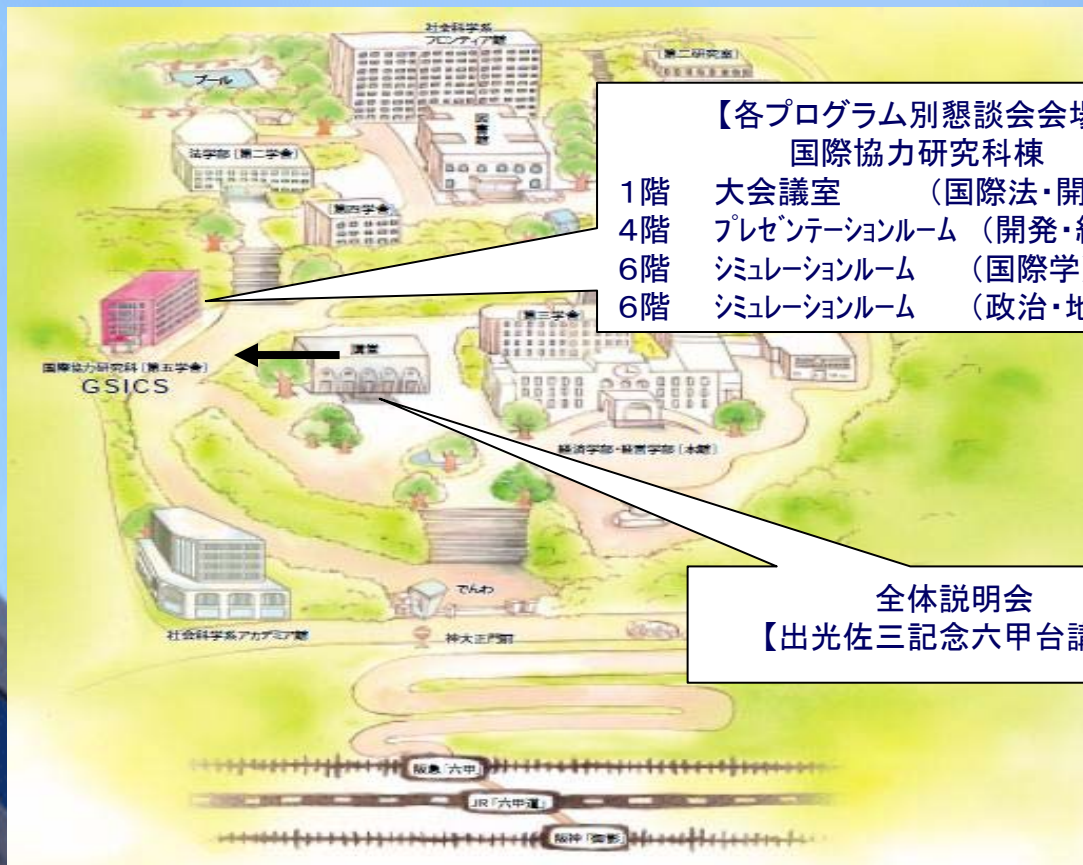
社会科学系フロンティア館

第二研究室

プール

図書館

法学部［第二学舎］

第四学舎

【各プログラム別懇談会会場
国際協力研究科棟
1階　大会議室　（国際法・開
4階　プレゼンテーションルーム　（開発・経
6階　シミュレーションルーム　（国際学
6階　シミュレーションルーム　（政治・地

第三学舎

講堂

国際協力研究科［第五学舎］
GSICS

経済学部・経営学部［本館］

社会科学系アカデミア館

でんわ

神大正門前

全体説明会
【出光佐三記念六甲台講

阪急「六甲」

JR「六甲道」

阪神「御影」